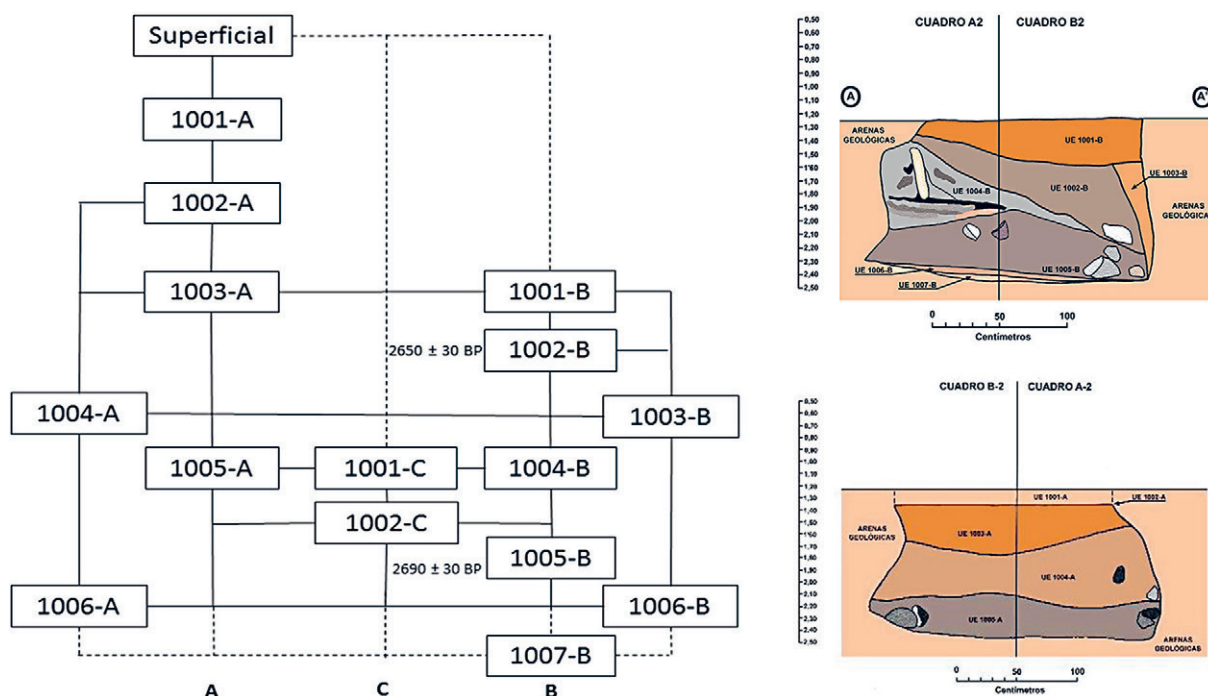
Superficial

1001-A

1002-A

1003-A

1001-B

2650 ± 30 BP

1002-B

1004-A

1003-B

1005-A

1001-C

1004-B

1002-C

2690 ± 30 BP

1005-B

1006-A

1006-B

1007-B

A

C

B

CUADRO A2

CUADRO B2

A

A'

ARENAS GEOLÓGICAS

UE 1001-B

UE 1003-B

UE 1004-B

UE 1002-B

ARENAS GEOLÓGICAS

UE 1006-B

UE 1005-B

UE 1007-B

0

50

100

Centímetros

CUADRO B-2

CUADRO A-2

UE 1001-A

UE 1002-A

ARENAS GEOLÓGICAS

UE 1003-A

UE 1004-A

UE 1005-A

ARENAS GEOLÓGICAS

0

50

100

Centímetros